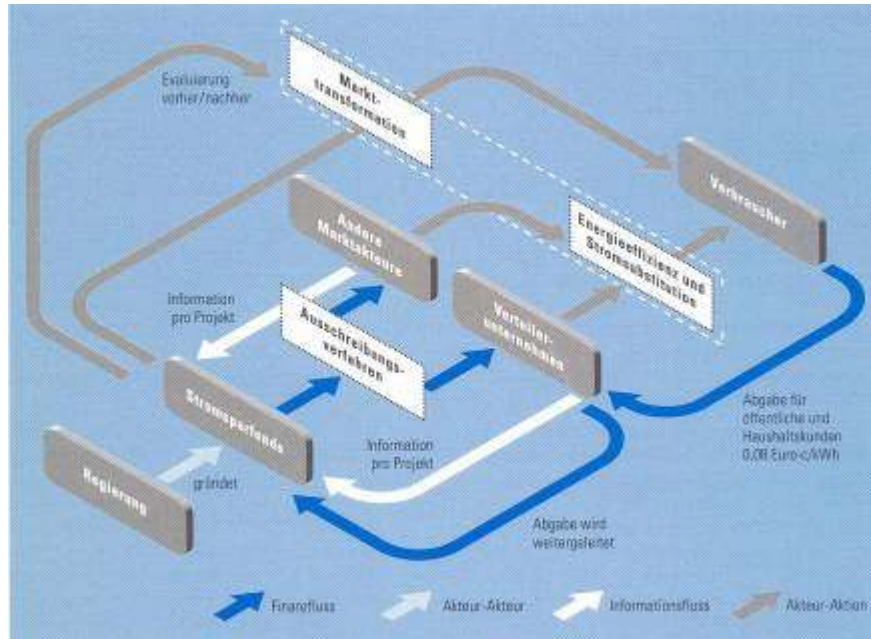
Evaluierung vorher/nachher

Markt-transformation

Verbraucher

Andere Marktakteure

Energieeffizienz und Stromsubstitution

Information pro Projekt

Ausschreibungs-verfahren

Verteiler-unternehmen

Stromsparfonds

Abgabe für öffentliche und Haushaltskunden 0,08 Euro-c/kWh

Information pro Projekt

Regierung

gründet

Abgabe wird weitergeleitet

Finanzfluss

Akteur-Akteur

Informationsfluss

Akteur-Aktion